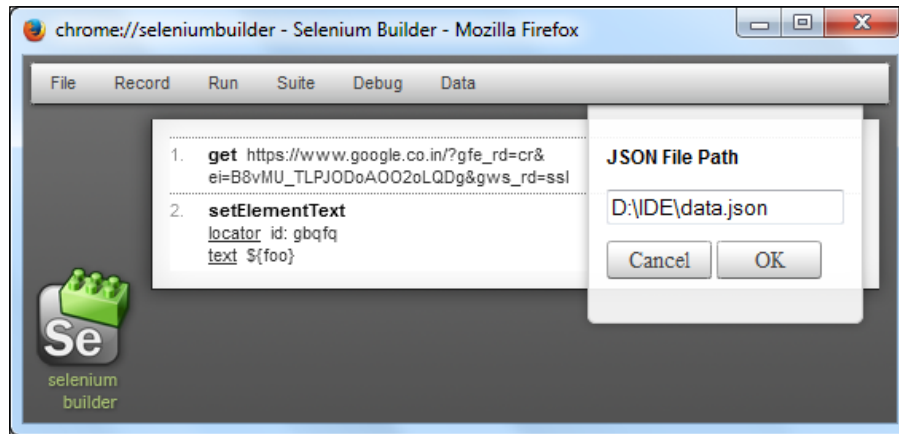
chrome://seleniumbuilder - Selenium Builder - Mozilla Firefox

File Record Run Suite Debug Data

1. get https://www.google.co.in/?gfe_rd=cr&ei=B8vMU_TLPJODoAOO2oLQDg&gws_rd=ssl

2. setElementText
locator id: gbqfq
text ${foo}

JSON File Path

D:\IDE\data.json

Cancel OK

Se

selenium builder